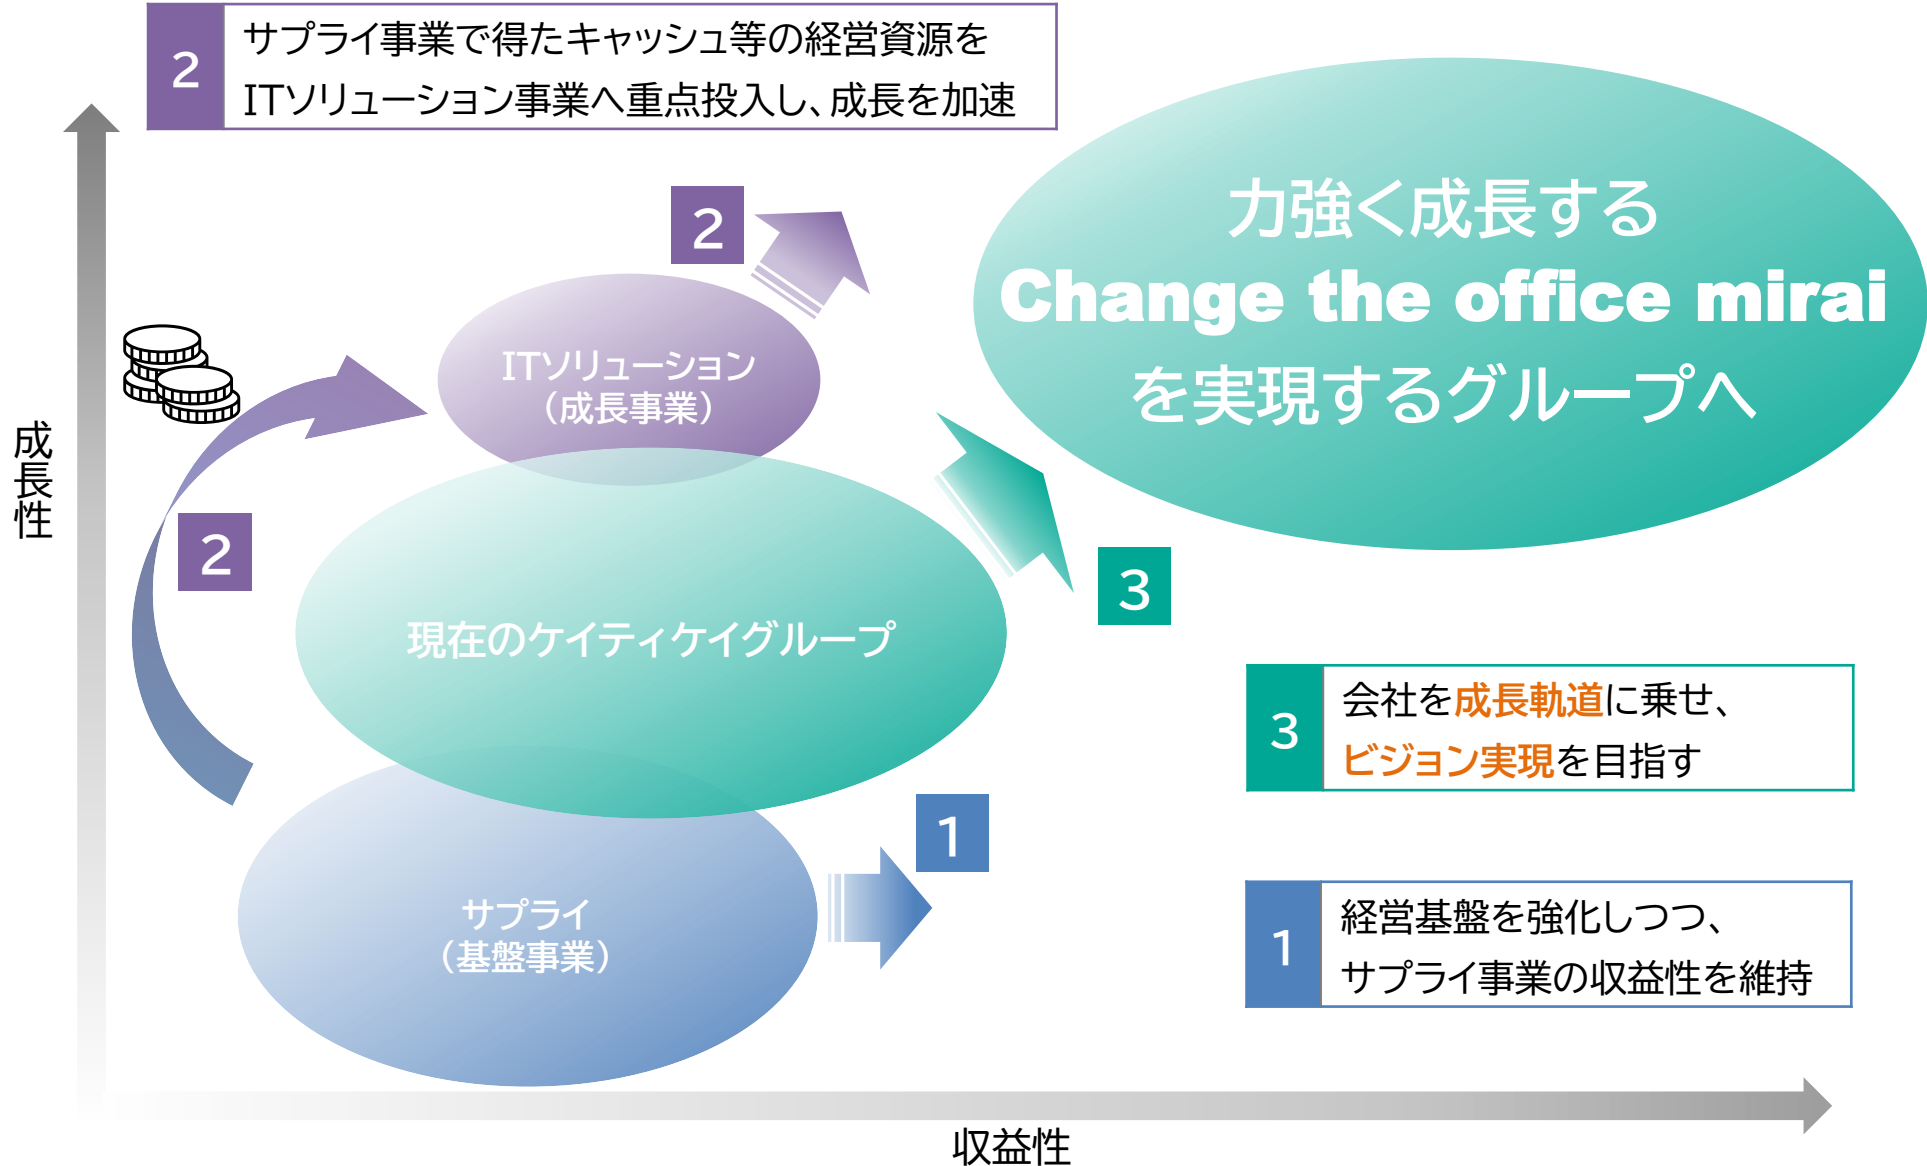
2 サプライ事業で得たキャッシュ等の経営資源をITソリューション事業へ重点投入し、成長を加速

力強く成長する
Change the office mirai
を実現するグループへ

2

ITソリューション
（成長事業）

成長性

2

現在のケイティケイグループ

3

3 会社を成長軌道に乗せ、ビジョン実現を目指す

1

サプライ
（基盤事業）

1 経営基盤を強化しつつ、サプライ事業の収益性を維持

収益性